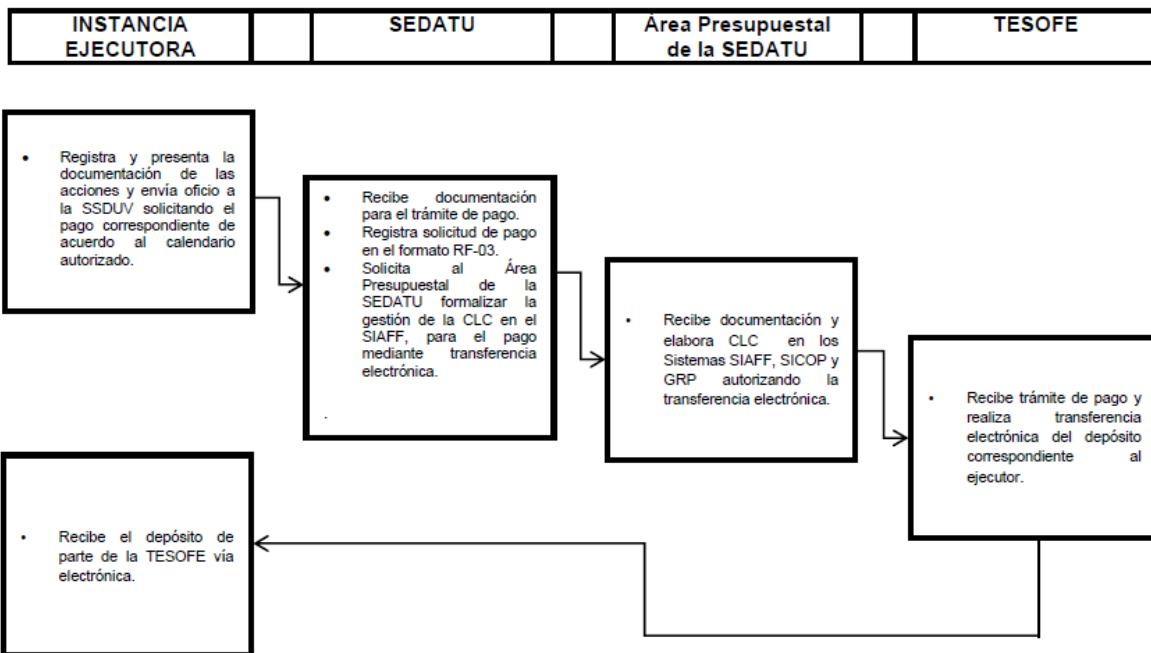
| INSTANCIA EJECUTORA | | SEDATU | | Área Presupuestal de la SEDATU | | TESOFE |
|---|---|---|---|---|---|---|

• Registra y presenta la documentación de las acciones y envía oficio a la SSDUV solicitando el pago correspondiente de acuerdo al calendario autorizado.

• Recibe documentación para el trámite de pago.
• Registra solicitud de pago en el formato RF-03.
• Solicita al Área Presupuestal de la SEDATU formalizar la gestión de la CLC en el SIAFF, para el pago mediante transferencia electrónica.

.

• Recibe documentación y elabora CLC en los Sistemas SIAFF, SICOP y GRP autorizando la transferencia electrónica.

• Recibe trámite de pago y realiza transferencia electrónica del depósito correspondiente al ejecutor.

• Recibe el depósito de parte de la TESOFE vía electrónica.